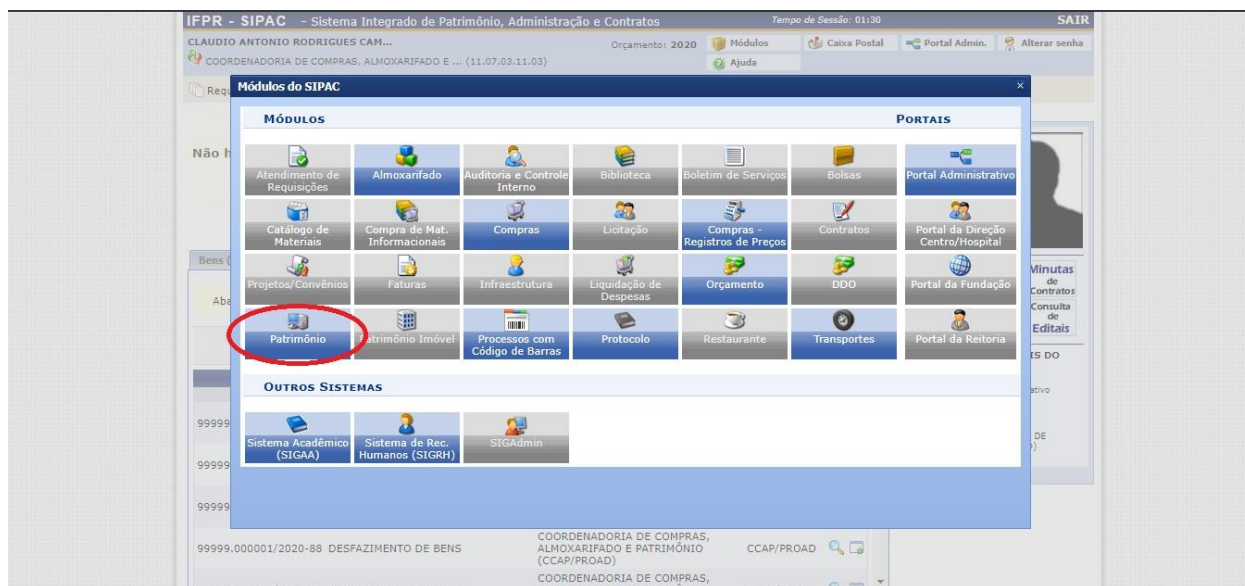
IFPR - SIPAC - Sistema Integrado de Patrimônio, Administração e Contratos
Tempo de Sessão: 01:30
SAIR

CLAUDIO ANTONIO RODRIGUES CAM...
COORDENADORIA DE COMPRAS, ALMOXARIFADO E ... (11.07.03.11.03)
Orçamento: 2020
Módulos
Caixa Postal
Portal Admin.
Alterar senha
Ajuda

Requ

Não h

Bens (

Aba

Módulos do SIPAC

MÓDULOS
PORTAIS

Atendimento de Requisições
Almoxarifado
Auditoria e Controle Interno
Biblioteca
Boletim de Serviços
Bolsas
Portal Administrativo

Catálogo de Materiais
Compra de Mat. Informacionais
Compras
Licitação
Compras - Registros de Preços
Contratos
Portal da Direção Centro/Hospital

Projetos/Convênios
Faturas
Infraestrutura
Liquidação de Despesas
Orçamento
DDO
Portal da Fundação

Patrimônio
Patrimônio Imóvel
Processos com Código de Barras
Protocolo
Restaurante
Transportes
Portal da Reitoria

OUTROS SISTEMAS

Sistema Acadêmico (SIGAA)
Sistema de Rec. Humanos (SIGRH)
SIGAdmin

Minutas de Contratos
Consulta de Editais
IS DO
ativo
DE
)

9999
9999
9999
9999

99999.000001/2020-88 DESFAZIMENTO DE BENS
COORDENADORIA DE COMPRAS, ALMOXARIFADO E PATRIMÔNIO (CCAP/PROAD)
CCAP/PROAD
COORDENADORIA DE COMPRAS,